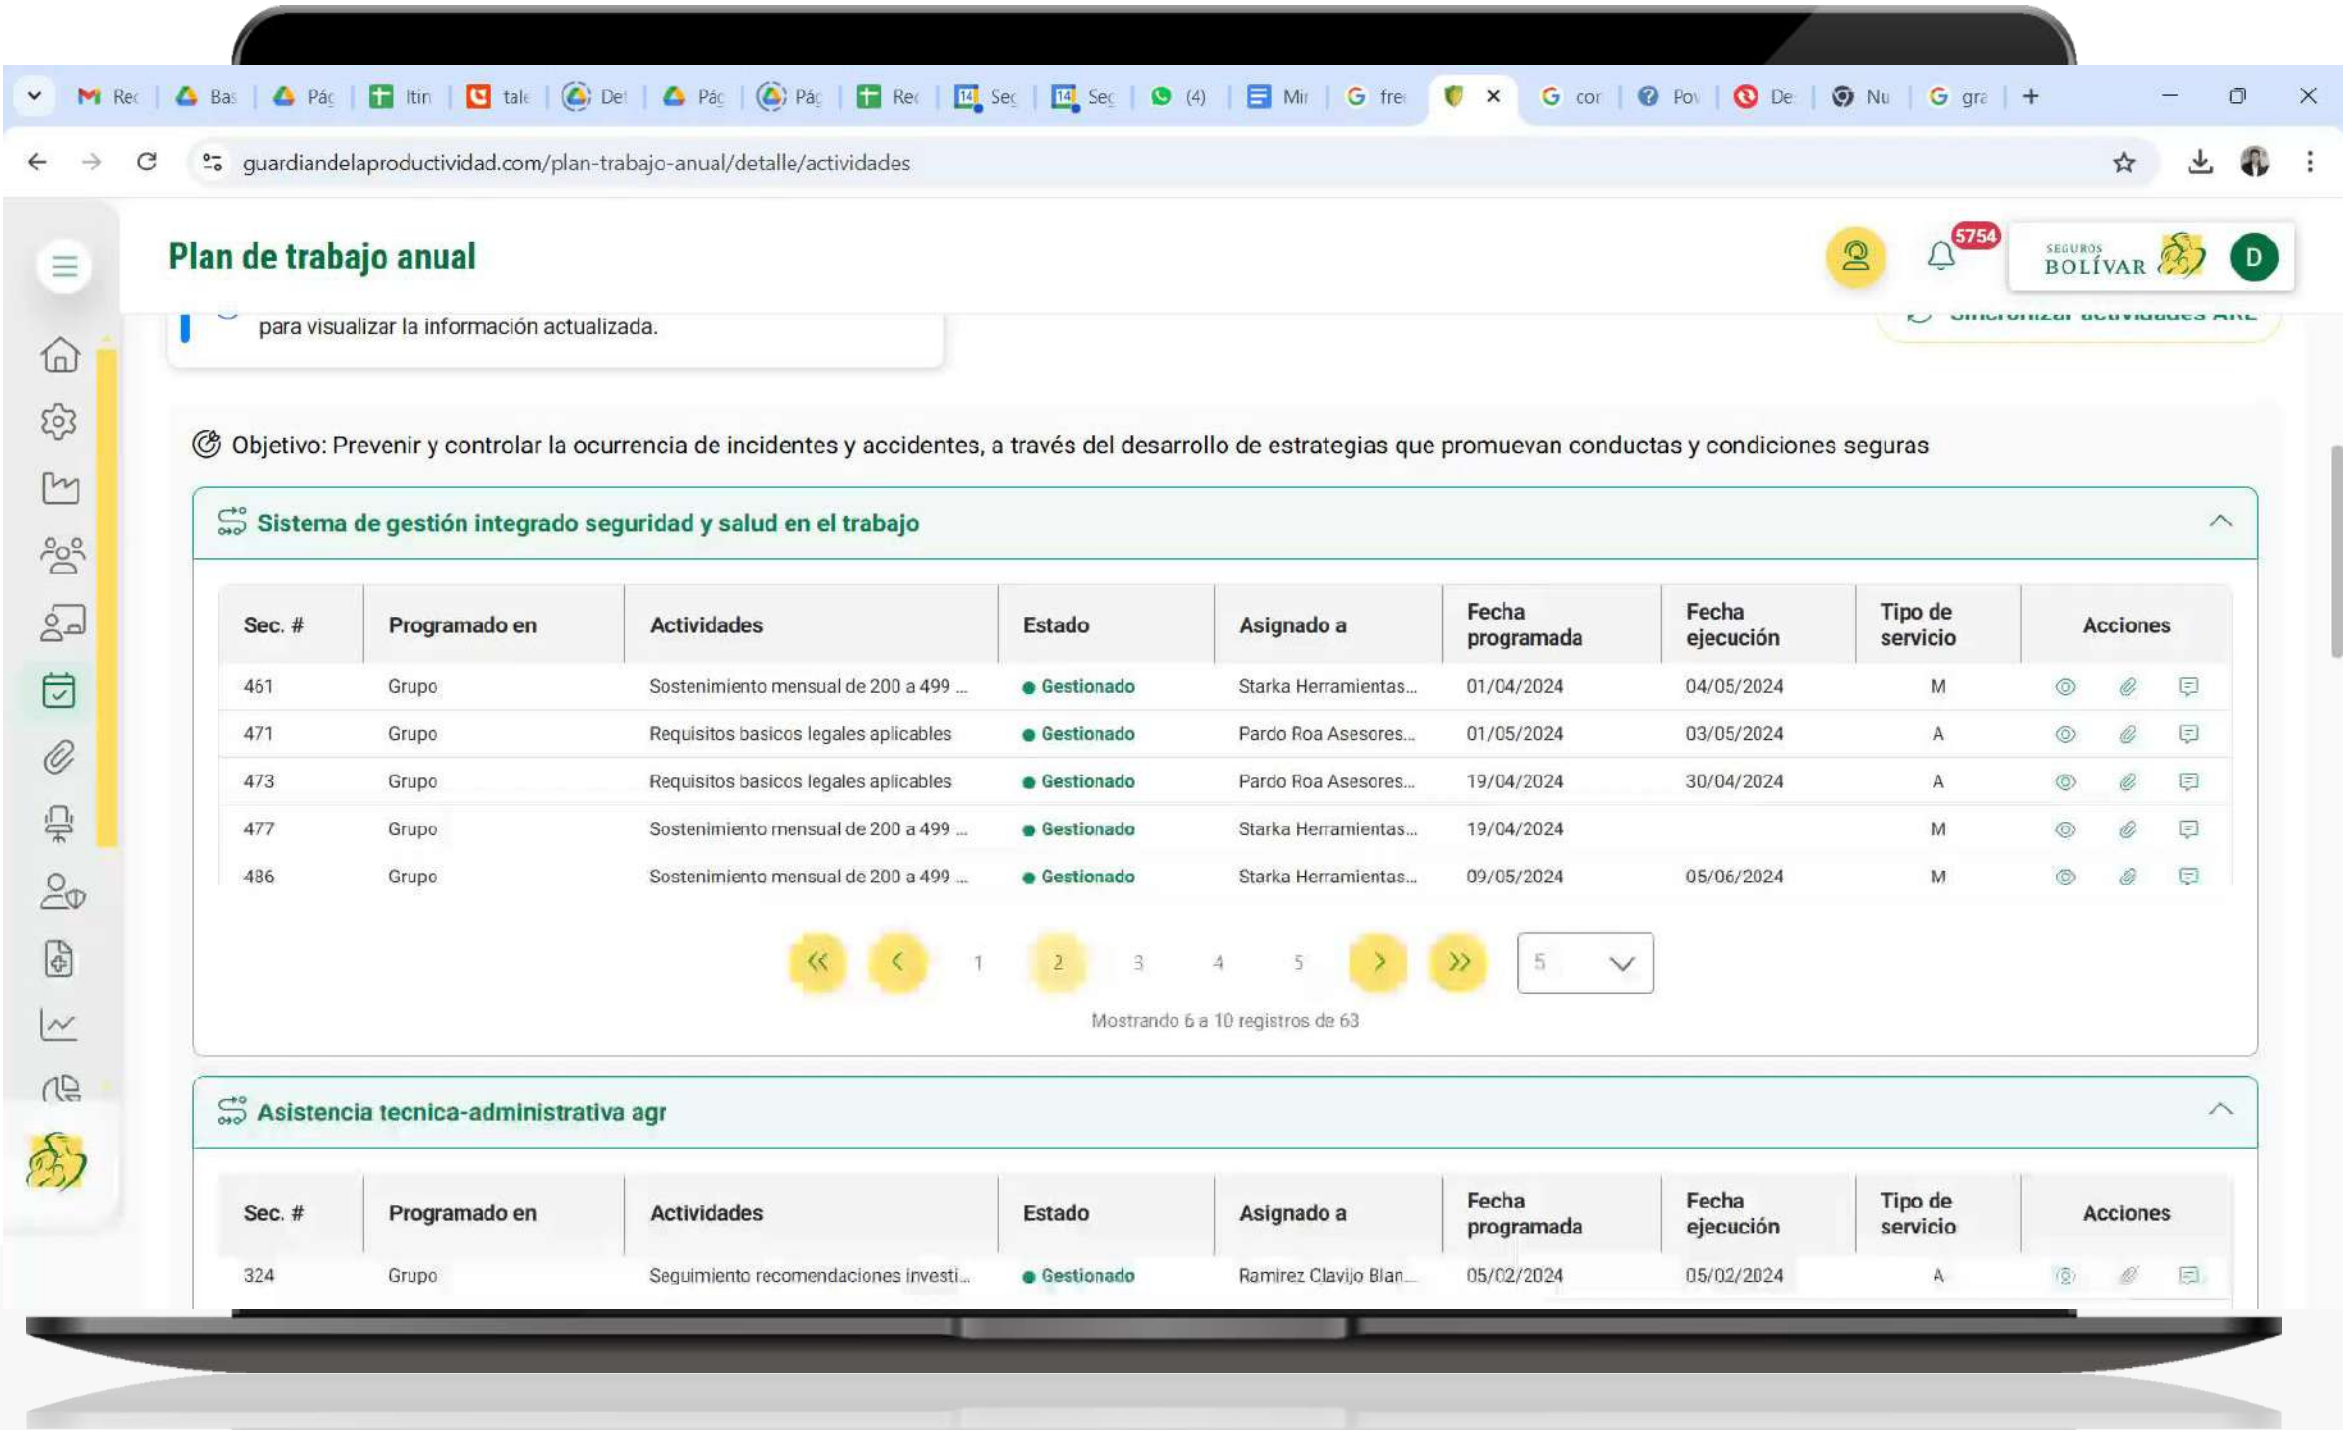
Rec | Bas | Pág | Itin | tale | Det | Pág | Pág | Rec | Sec | Sec | (4) | Mir | fre | cor | Pov | De | Nu | gra

guardiandelaproductividad.com/plan-trabajo-anual/detalle/actividades

Plan de trabajo anual

5754

SEGUROS BOLÍVAR

D

para visualizar la información actualizada.

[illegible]

Objetivo: Prevenir y controlar la ocurrencia de incidentes y accidentes, a través del desarrollo de estrategias que promuevan conductas y condiciones seguras

Sistema de gestión integrado seguridad y salud en el trabajo

| Sec. # | Programado en | Actividades | Estado | Asignado a | Fecha programada | Fecha ejecución | Tipo de servicio | Acciones |
|---|---|---|---|---|---|---|---|---|
| 461 | Grupo | Sostenimiento mensual de 200 a 499 ... | Gestionado | Starka Herramientas... | 01/04/2024 | 04/05/2024 | M | |
| 471 | Grupo | Requisitos basicos legales aplicables | Gestionado | Pardo Roa Asesores... | 01/05/2024 | 03/05/2024 | A | |
| 473 | Grupo | Requisitos basicos legales aplicables | Gestionado | Pardo Roa Asesores... | 19/04/2024 | 30/04/2024 | A | |
| 477 | Grupo | Sostenimiento mensual de 200 a 499 ... | Gestionado | Starka Herramientas... | 19/04/2024 | | M | |
| 486 | Grupo | Sostenimiento mensual de 200 a 499 ... | Gestionado | Starka Herramientas... | 09/05/2024 | 05/06/2024 | M | |

1 2 3 4 5

5

Mostrando 6 a 10 registros de 63

Asistencia tecnica-administrativa agr

| Sec. # | Programado en | Actividades | Estado | Asignado a | Fecha programada | Fecha ejecución | Tipo de servicio | Acciones |
|---|---|---|---|---|---|---|---|---|
| 324 | Grupo | Seguimiento recomendaciones investi... | Gestionado | Ramirez Clavijo Blan... | 05/02/2024 | 05/02/2024 | A | |